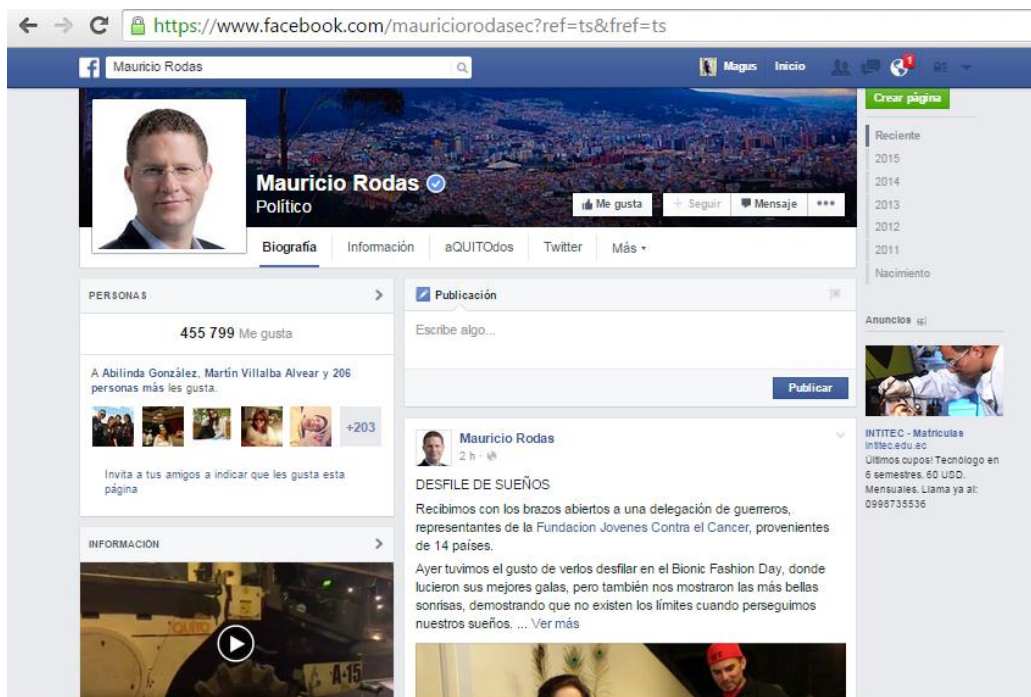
https://www.facebook.com/mauriciorodasec?ref=ts&fref=ts

Mauricio Rodas

Magus Inicio

1

Crear página

Mauricio Rodas
Político

Me gusta + Seguir Mensaje •••

Biografía Información aQUITOdos Twitter Más

Reciente
2015
2014
2013
2012
2011
Nacimiento

PERSONAS

455 799 Me gusta

A Abilinda González, Martín Villalba Alvear y 206 personas más les gusta.

+203

Invita a tus amigos a indicar que les gusta esta página

INFORMACIÓN

QUITO

A-15

Publicación

Escribe algo...

Publicar

Mauricio Rodas
2 h ·

DESFILE DE SUEÑOS

Recibimos con los brazos abiertos a una delegación de guerreros, representantes de la Fundacion Jovenes Contra el Cancer, provenientes de 14 países.

Ayer tuvimos el gusto de verlos desfilar en el Bionic Fashion Day, donde lucieron sus mejores galas, pero también nos mostraron las más bellas sonrisas, demostrando que no existen los límites cuando perseguimos nuestros sueños. ... Ver más

Anuncios

INTITEC - Matrículas
intitec.edu.ec
Últimos cupos! Tecnólogo en 6 semestres. 60 USD. Mensuales. Llama ya al: 0998735536